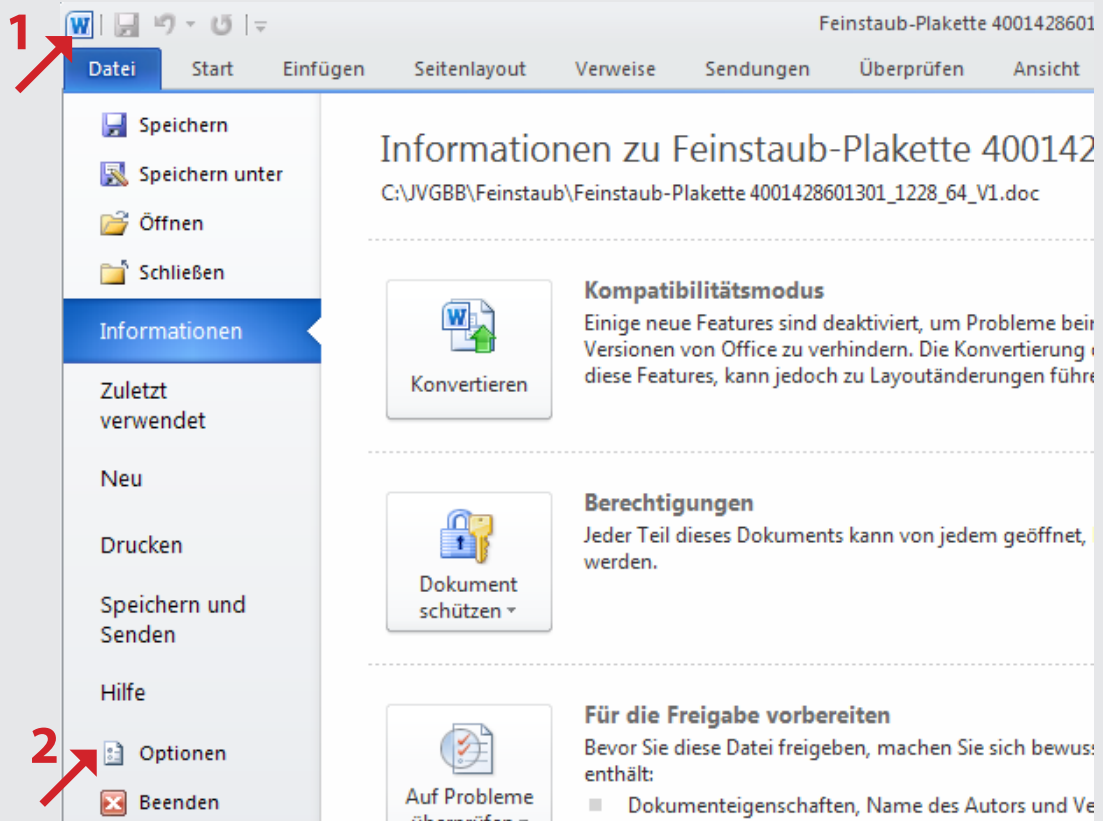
1

Feinstaub-Plakette 4001428601

Datei Start Einfügen Seitenlayout Verweise Sendungen Überprüfen Ansicht

Speichern
Speichern unter
Öffnen
Schließen
Informationen
Zuletzt verwendet
Neu
Drucken
Speichern und Senden
Hilfe
Optionen
Beenden

2

Informationen zu Feinstaub-Plakette 400142
C:\JVGBB\Feinstaub\Feinstaub-Plakette 4001428601301_1228_64_V1.doc

Konvertieren

Kompatibilitätsmodus
Einige neue Features sind deaktiviert, um Probleme bei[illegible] Versionen von Office zu verhindern. Die Konvertierung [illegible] diese Features, kann jedoch zu Layoutänderungen führe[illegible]

Dokument schützen

Berechtigungen
Jeder Teil dieses Dokuments kann von jedem geöffnet, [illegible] werden.

Auf Probleme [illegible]

Für die Freigabe vorbereiten
Bevor Sie diese Datei freigeben, machen Sie sich bewus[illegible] enthält:
Dokumenteigenschaften, Name des Autors und Ve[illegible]